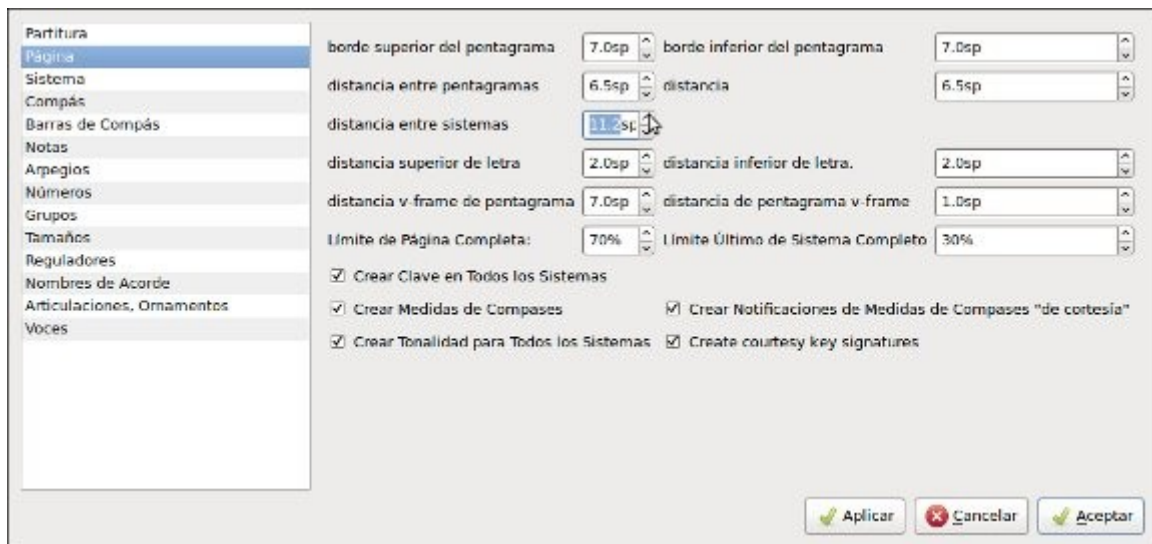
Partitura
Página
Sistema
Compás
Barras de Compás
Notas
Arpegios
Números
Grupos
Tamaños
Reguladores
Nombres de Acorde
Articulaciones, Ornamentos
Voces

borde superior del pentagrama 7.0sp
borde inferior del pentagrama 7.0sp
distancia entre pentagramas 6.5sp
distancia 6.5sp
distancia entre sistemas 11.2sp
distancia superior de letra 2.0sp
distancia inferior de letra. 2.0sp
distancia v-frame de pentagrama 7.0sp
distancia de pentagrama v-frame 1.0sp
Límite de Página Completa: 70%
Límite Último de Sistema Completo 30%

☑ Crear Clave en Todos los Sistemas
☑ Crear Medidas de Compases
☑ Crear Notificaciones de Medidas de Compases "de cortesía"
☑ Crear Tonalidad para Todos los Sistemas
☑ Create courtesy key signatures

Aplicar
Cancelar
Aceptar